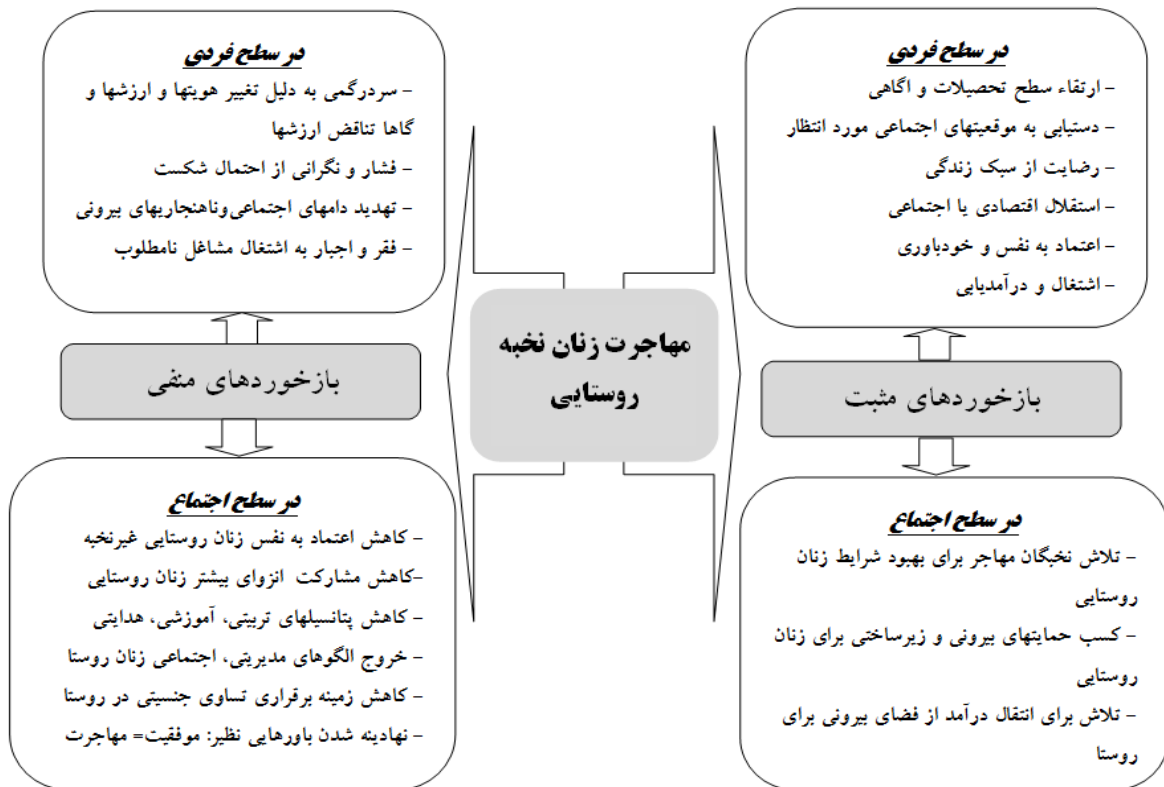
در سطح فردی
– ارتقاء سطح تحصیلات و اگاهی
– دستیابی به موقعیتهای اجتماعی مورد انتظار
– رضایت از سبک زندگی
– استقلال اقتصادی یا اجتماعی
– اعتماد به نفس و خودباوری
– اشتغال و درآمدیابی

بازخوردهای مثبت

در سطح اجتماع
– تلاش نخبگان مهاجر برای بهبود شرایط زنان روستایی
– کسب حمایتهای بیرونی و زیرساختی برای زنان روستایی
– تلاش برای انتقال درآمد از فضای بیرونی برای روستا

مهاجرت زنان نخبه روستایی

در سطح فردی
– سردرگمی به دلیل تغییر هویتها و ارزشها و گاها تناقض ارزشها
– فشار و نگرانی از احتمال شکست
– تهدید دامهای اجتماعیوناهنجاریهای بیرونی
– فقر و اجبار به اشتغال مشاغل نامطلوب

بازخوردهای منفی

در سطح اجتماع
– کاهش اعتماد به نفس زنان روستایی غیرنخبه
–کاهش مشارکت انزوای بیشتر زنان روستایی
– کاهش پتانسیلهای تربیتی، آموزشی، هدایتی
– خروج الگوهای مدیریتی، اجتماعی زنان روستا
– کاهش زمینه برقراری تساوی جنسیتی در روستا
– نهادینه شدن باورهایی نظیر: موفقیت= مهاجرت